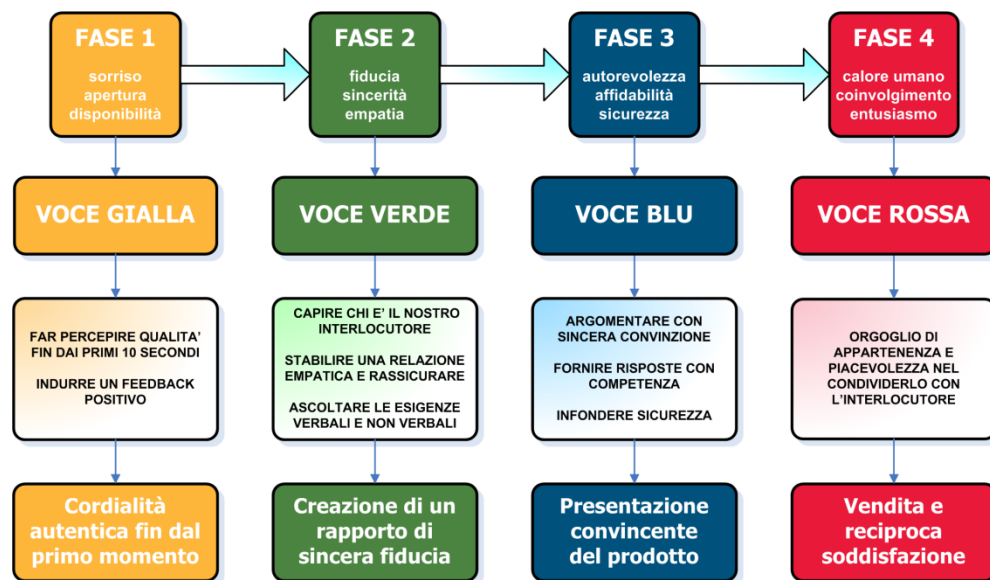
FASE 1
sorriso
apertura
disponibilità

FASE 2
fiducia
sincerità
empatia

FASE 3
autorevolezza
affidabilità
sicurezza

FASE 4
calore umano
coinvolgimento
entusiasmo

VOCE GIALLA

VOCE VERDE

VOCE BLU

VOCE ROSSA

FAR PERCEPIRE QUALITA' FIN DAI PRIMI 10 SECONDI

INDURRE UN FEEDBACK POSITIVO

CAPIRE CHI E' IL NOSTRO INTERLOCUTORE

STABILIRE UNA RELAZIONE EMPATICA E RASSICURARE

ASCOLTARE LE ESIGENZE VERBALI E NON VERBALI

ARGOMENTARE CON SINCERA CONVINZIONE

FORNIRE RISPOSTE CON COMPETENZA

INFONDERE SICUREZZA

ORGOGLIO DI APPARTENENZA E PIACEVOLEZZA NEL CONDIVIDERLO CON L'INTERLOCUTORE

Cordialità autentica fin dal primo momento

Creazione di un rapporto di sincera fiducia

Presentazione convincente del prodotto

Vendita e reciproca soddisfazione